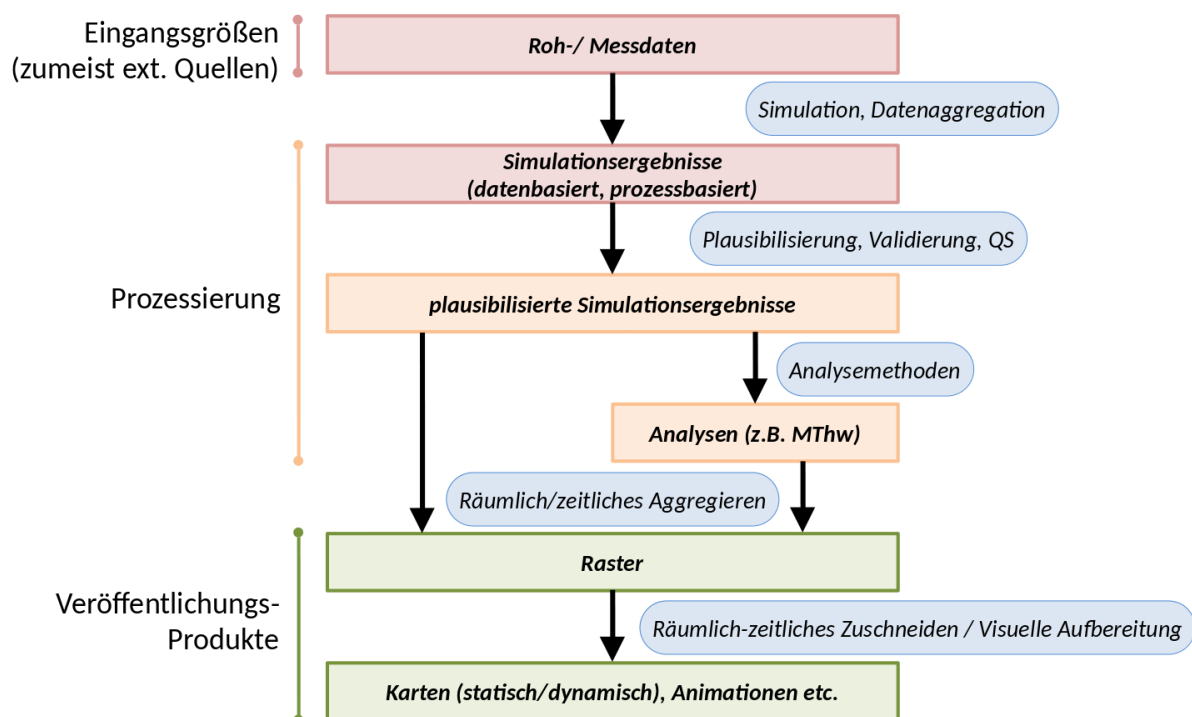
Eingangsgrößen (zumeist ext. Quellen)

Roh-/ Messdaten

Simulation, Datenaggregation

Simulationsergebnisse (datenbasiert, prozessbasiert)

Plausibilisierung, Validierung, QS

Prozessierung

plausibilisierte Simulationsergebnisse

Analysemethoden

Analysen (z.B. MThw)

Räumlich/zeitliches Aggregieren

Raster

Veröffentlichungs-Produkte

Räumlich-zeitliches Zuschneiden / Visuelle Aufbereitung

Karten (statisch/dynamisch), Animationen etc.